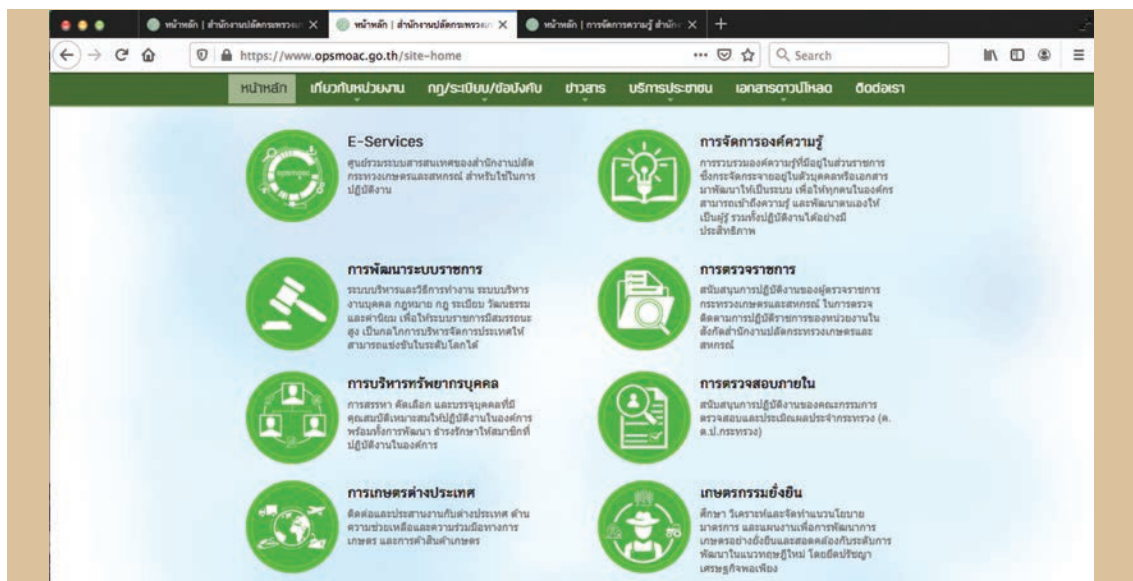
หน้าหลัก | สำนักงานปลัดกระทรวงเ ×
หน้าหลัก | สำนักงานปลัดกระทรวงเ ×
หน้าหลัก | การจัดการความรู้ สำนัก ×

https://www.opsmoac.go.th/site-home
Search

หน้าหลัก เกี่ยวกับหน่วยงาน กฎ/ระเบียบ/ข้อบังคับ ข่าวสาร บริการประชาชน เอกสารดาวน์โหลด ติดต่อเรา

E-Services
ศูนย์รวมระบบสารสนเทศของสำนักงานปลัดกระทรวงเกษตรและสหกรณ์ สำหรับใช้ในการปฏิบัติงาน

การจัดการองค์ความรู้
การรวบรวมองค์ความรู้ที่มีอยู่ในส่วนราชการ ซึ่งกระจัดกระจายอยู่ในตัวบุคคลหรือเอกสาร มาพัฒนาให้เป็นระบบ เพื่อให้ทุกคนในองค์กรสามารถเข้าถึงความรู้ และพัฒนาตนเองให้เป็นผู้รู้ รวมทั้งปฏิบัติงานได้อย่างมีประสิทธิภาพ

การพัฒนาระบบราชการ
ระบบบริหารและวิธีการทำงาน ระบบบริหารงานบุคคล กฎหมาย กฎ ระเบียบ วัฒนธรรมและค่านิยม เพื่อให้ระบบราชการมีสมรรถนะสูง เป็นกลไกการบริหารจัดการประเทศให้สามารถแข่งขันในระดับโลกได้

การตรวจราชการ
สนับสนุนการปฏิบัติงานของผู้ตรวจราชการกระทรวงเกษตรและสหกรณ์ ในการตรวจติดตามการปฏิบัติราชการของหน่วยงานในสังกัดสำนักงานปลัดกระทรวงเกษตรและสหกรณ์

การบริหารทรัพยากรบุคคล
การสรรหา คัดเลือก และบรรจุบุคคลที่มีคุณสมบัติเหมาะสมให้ปฏิบัติงานในองค์กร พร้อมทั้งการพัฒนา ธำรงรักษาให้สมาชิกที่ปฏิบัติงานในองค์กร

การตรวจสอบภายใน
สนับสนุนการปฏิบัติงานของคณะกรรมการตรวจสอบและประเมินผลประจำกระทรวง (ค.ต.ป.กระทรวง)

การเกษตรต่างประเทศ
ติดต่อและประสานงานกับต่างประเทศ ด้านความช่วยเหลือและความร่วมมือทางการเกษตร และการค้าสินค้าเกษตร

เกษตรกรรมยั่งยืน
ศึกษา วิเคราะห์และจัดทำแนวนโยบาย มาตรการ แผนแผนงานเพื่อการพัฒนาการเกษตรอย่างยั่งยืนและสอดคล้องกับระดับการพัฒนาในแนวทฤษฎีใหม่ โดยยึดปรัชญาเศรษฐกิจพอเพียง